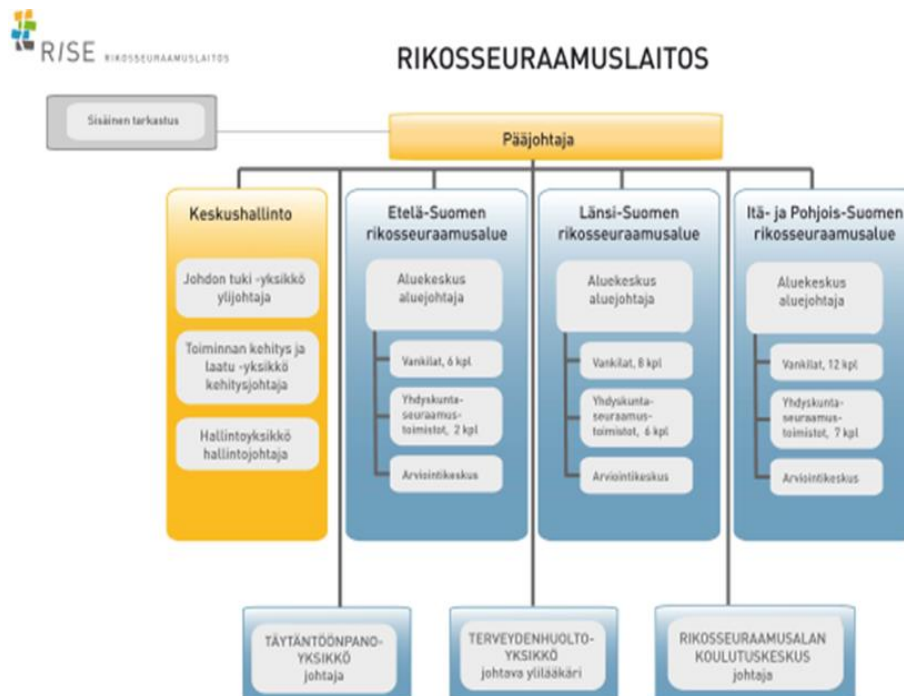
RISE RIKOSSEURAAMUSLAITOS

RIKOSSEURAAMUSLAITOS

Sisäinen tarkastus

Pääjohtaja

Keskushallinto

Johdon tuki -yksikkö ylijohtaja

Toiminnan kehitys ja laatu -yksikkö kehitysjohtaja

Hallintoyksikkö hallintojohtaja

Etelä-Suomen rikosseuraamusalue

Aluekeskus aluejohtaja

Vankilat, 6 kpl

Yhdyskunta-seuraamus-toimistot, 2 kpl

Arviointikeskus

Länsi-Suomen rikosseuraamusalue

Aluekeskus aluejohtaja

Vankilat, 8 kpl

Yhdyskunta-seuraamus-toimistot, 6 kpl

Arviointikeskus

Itä- ja Pohjois-Suomen rikosseuraamusalue

Aluekeskus aluejohtaja

Vankilat, 12 kpl

Yhdyskunta-seuraamus-toimistot, 7 kpl

Arviointikeskus

TÄYTÄNTÖÖNPANO-YKSIKKÖ johtaja

TERVEYDENHUOLTO-YKSIKKÖ johtava ylilääkäri

RIKOSSEURAAMUSALAN KOULUTUSKESKUS johtaja